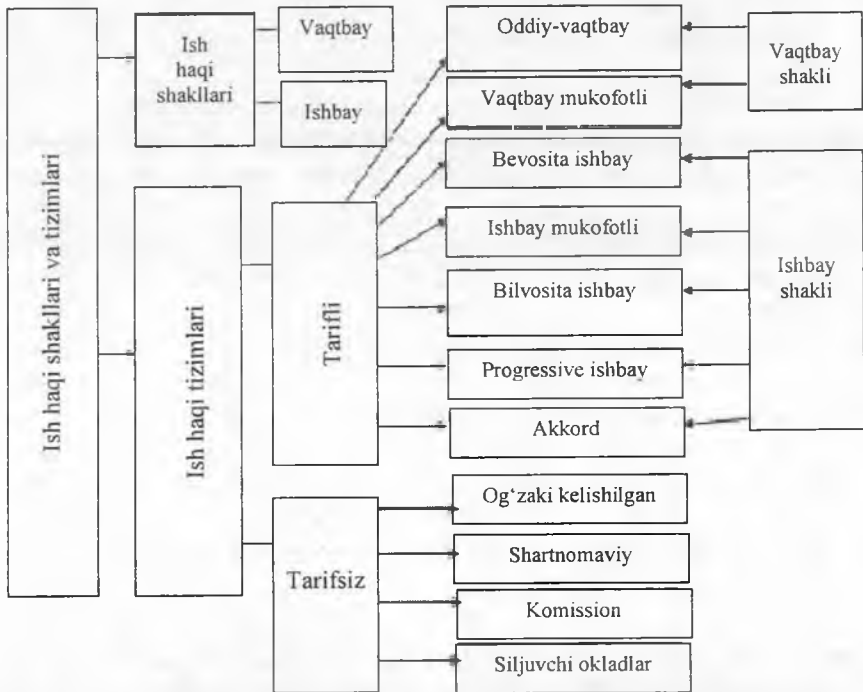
Ish haqi shakllari va tizimlari

Ish haqi shakllari

Vaqtbay

Ishbay

Ish haqi tizimlari

Tarifli

Tarifsiz

Oddiy-vaqtbay

Vaqtbay mukofotli

Bevosita ishbay

Ishbay mukofotli

Bilvosita ishbay

Progressive ishbay

Akkord

Og'zaki kelishilgan

Shartnomaviy

Komission

Siljuvchi okladlar

Vaqtbay shakli

Ishbay shakli